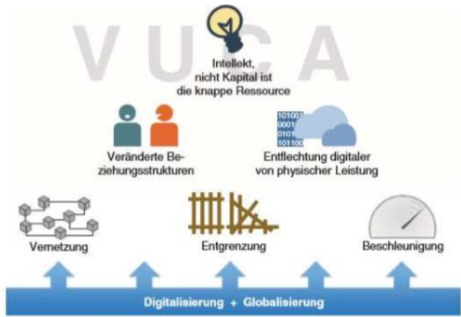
V U C A

Intellekt, nicht Kapital ist die knappe Ressource

Veränderte Beziehungsstrukturen

10100 0001 0101 101100

Entflechtung digitaler von physischer Leistung

Vernetzung

Entgrenzung

Beschleunigung

Digitalisierung + Globalisierung